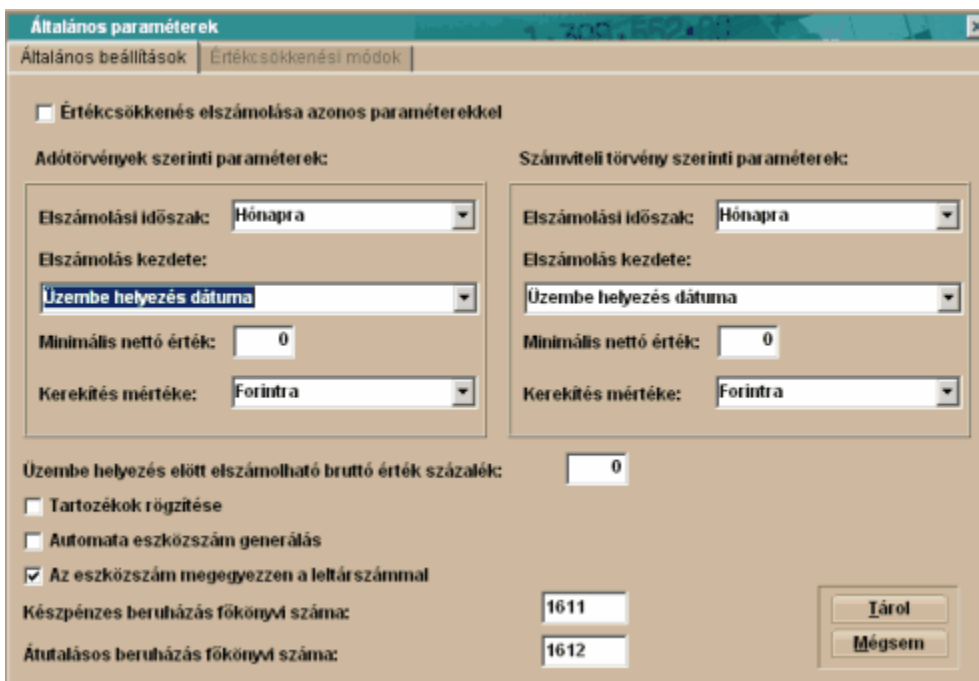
Általános paraméterek

Általános beállítások | Értékcsökkenési módok

Értékcsökkenés elszámolása azonos paraméterekkel

Adótörvények szerinti paraméterek:

Elszámolási időszak: Hónapra

Elszámolás kezdete:

Üzembe helyezés dátuma

Minimális nettó érték: 0

Kerekítés mértéke: Forintra

Számviteli törvény szerinti paraméterek:

Elszámolási időszak: Hónapra

Elszámolás kezdete:

Üzembe helyezés dátuma

Minimális nettó érték: 0

Kerekítés mértéke: Forintra

Üzembe helyezés előtt elszámolható bruttó érték százalék: 0

Tartozékok rögzítése

Automata eszközszám generálás

Az eszközszám megegyezzen a leltárszámmal

Készpénzes beruházás főkönyvi száma: 1611

Átutalásos beruházás főkönyvi száma: 1612

Tárol

Mégsem